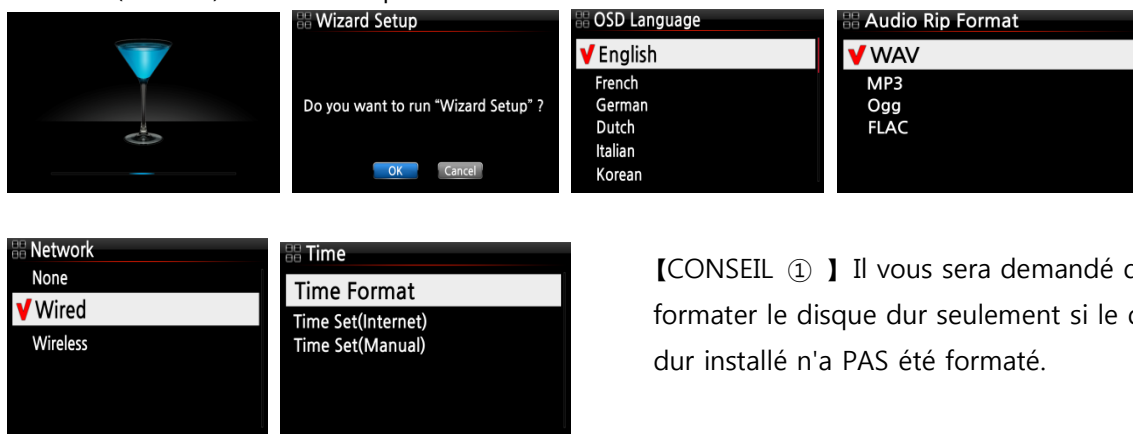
Wizard Setup

Do you want to run "Wizard Setup" ?

OK Cancel

OSD Language

✔ English
French
German
Dutch
Italian
Korean

Audio Rip Format

✔ WAV
MP3
Ogg
FLAC

Network

None
✔ Wired
Wireless

Time

Time Format
Time Set(Internet)
Time Set(Manual)

【CONSEIL ① 】Il vous sera demandé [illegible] formater le disque dur seulement si le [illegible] dur installé n'a PAS été formaté.